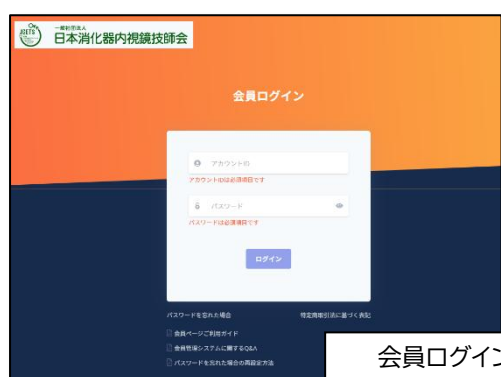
JGETS 一般社団法人
日本消化器内視鏡技師会

会員ログイン

アカウントID
アカウントIDは必須項目です

パスワード
パスワードは必須項目です

ログイン

パスワードを忘れた場合
特定商取引法に基づく表記

会員ページご利用ガイド
会員管理システムに関するQ&A
パスワードを忘れた場合の再設定方法

会員ログイン